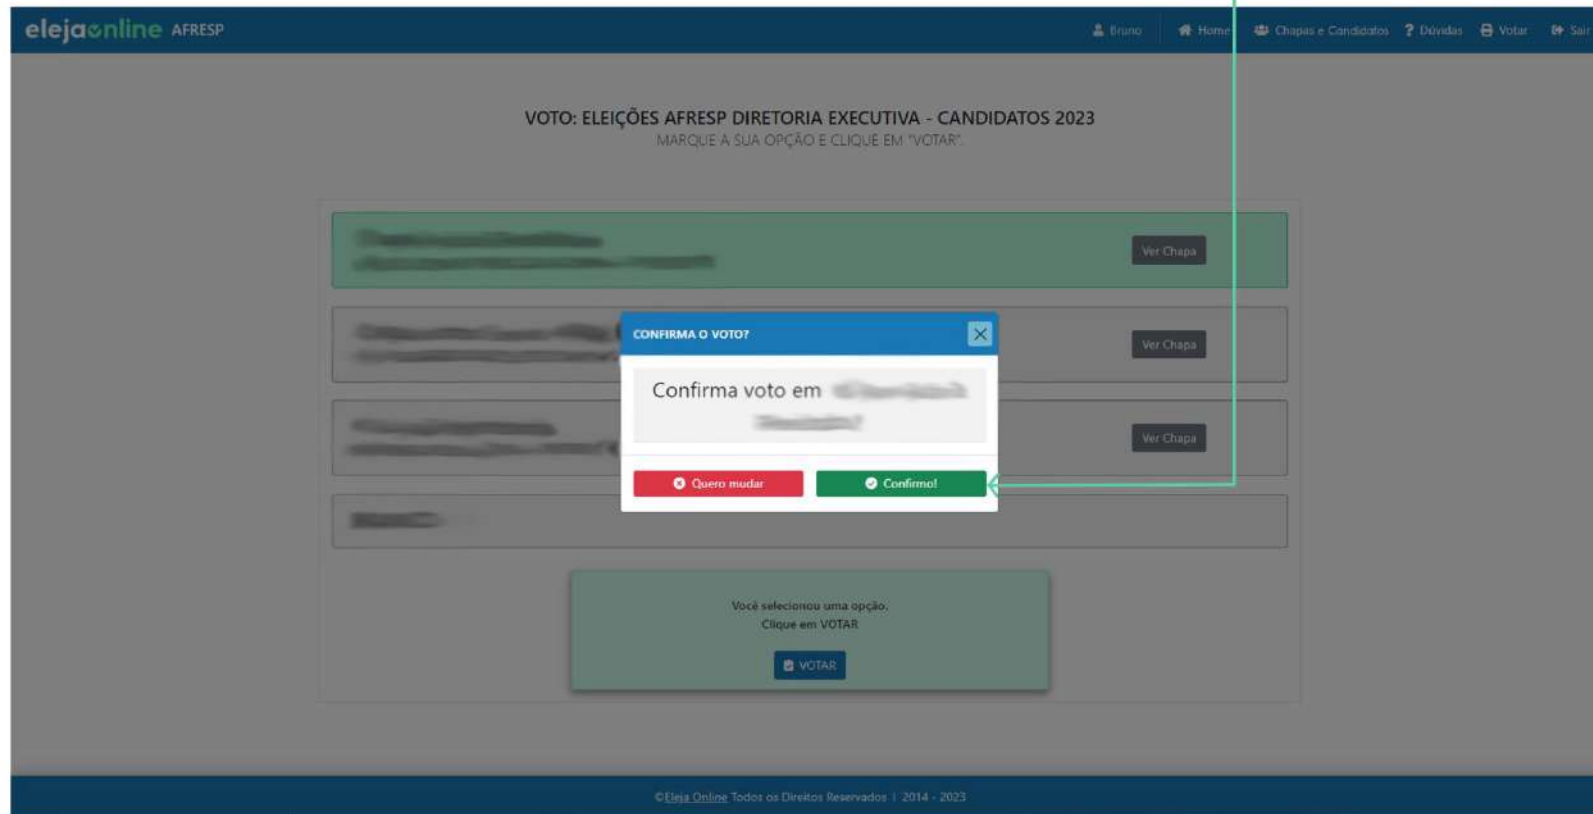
elejaonline AFRESP

Bruno Home Chapas e Candidatos ? Dúvidas Votar Sair

VOTO: ELEIÇÕES AFRESP DIRETORIA EXECUTIVA - CANDIDATOS 2023
MARQUE A SUA OPÇÃO E CLIQUE EM "VOTAR".

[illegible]
Ver Chapa

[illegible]
Ver Chapa

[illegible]
Ver Chapa

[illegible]

CONFIRMA O VOTO?

Confirma voto em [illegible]

Quero mudar
Confirmo!

Você selecionou uma opção.
Clique em VOTAR

VOTAR

©Eleja Online Todos os Direitos Reservados | 2014 - 2023